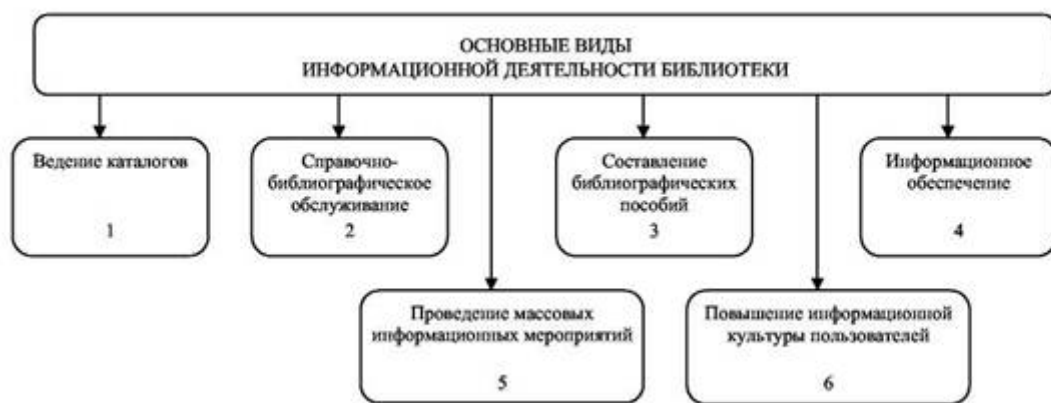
ОСНОВНЫЕ ВИДЫ
ИНФОРМАЦИОННОЙ ДЕЯТЕЛЬНОСТИ БИБЛИОТЕКИ

Ведение каталогов
1

Справочно-библиографическое обслуживание
2

Составление библиографических пособий
3

Информационное обеспечение
4

Проведение массовых информационных мероприятий
5

Повышение информационной культуры пользователей
6